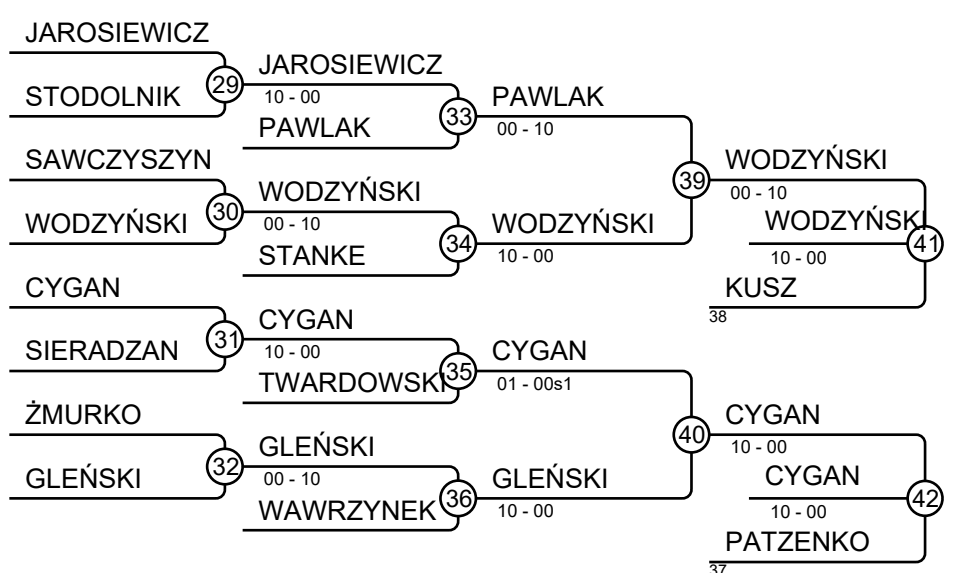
JAROSIEWICZ
STODOLNIK
29
JAROSIEWICZ
10 - 00
PAWLAK
33
PAWLAK
00 - 10
SAWCZYSZYN
WODZYŃSKI
30
WODZYŃSKI
00 - 10
STANKE
34
WODZYŃSKI
10 - 00
39
WODZYŃSKI
00 - 10
WODZYŃSKI
10 - 00
41
KUSZ
38
CYGAN
SIERADZAN
31
CYGAN
10 - 00
TWARDOWSKI
35
CYGAN
01 - 00s1
ŻMURKO
GLEŃSKI
32
GLEŃSKI
00 - 10
WAWRZYNEK
36
GLEŃSKI
10 - 00
40
CYGAN
10 - 00
CYGAN
10 - 00
42
PATZENKO
37